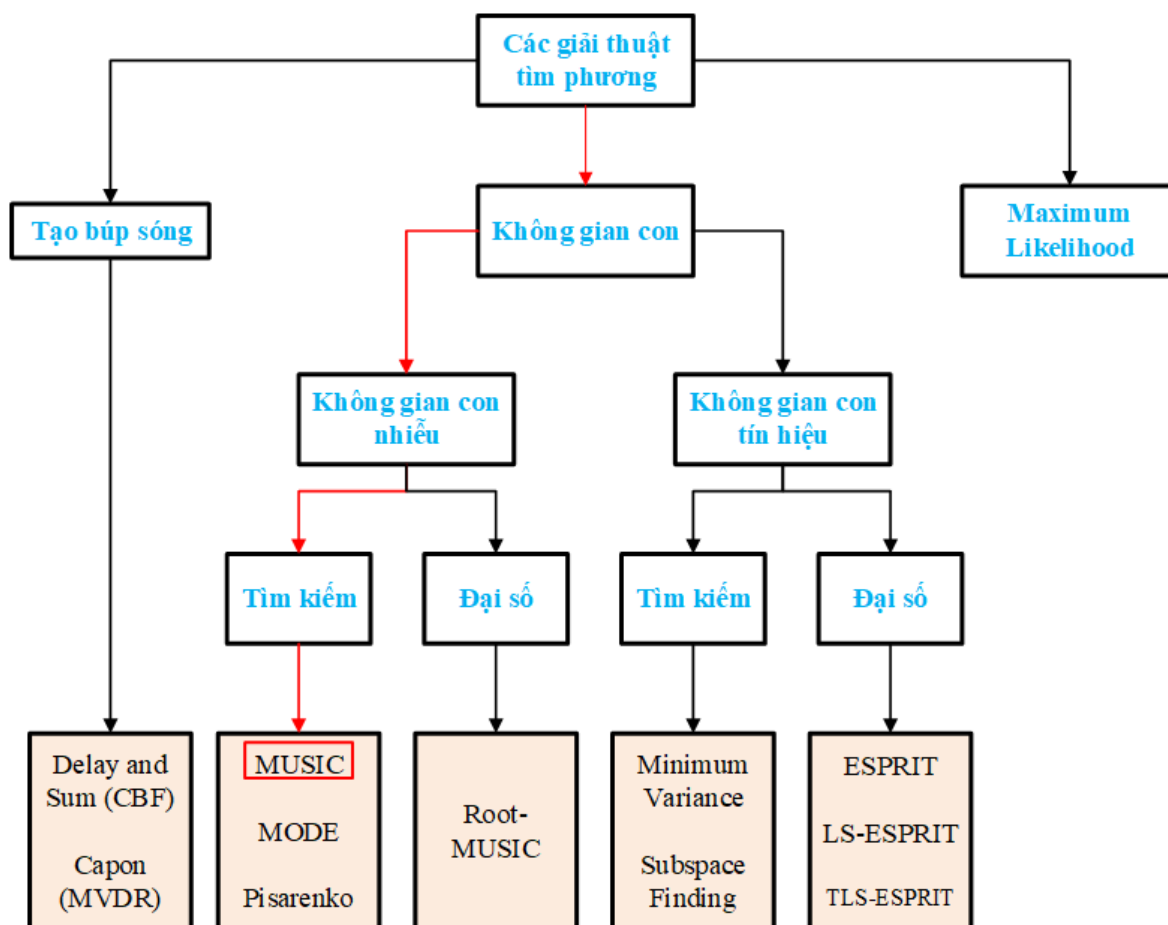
Các giải thuật tìm phương

Tạo búp sóng

Không gian con

Maximum Likelihood

Không gian con nhiễu

Không gian con tín hiệu

Tìm kiếm

Đại số

Tìm kiếm

Đại số

Delay and Sum (CBF)

Capon (MVDR)

MUSIC

MODE

Pisarenko

Root-MUSIC

Minimum Variance

Subspace Finding

ESPRIT

LS-ESPRIT

TLS-ESPRIT